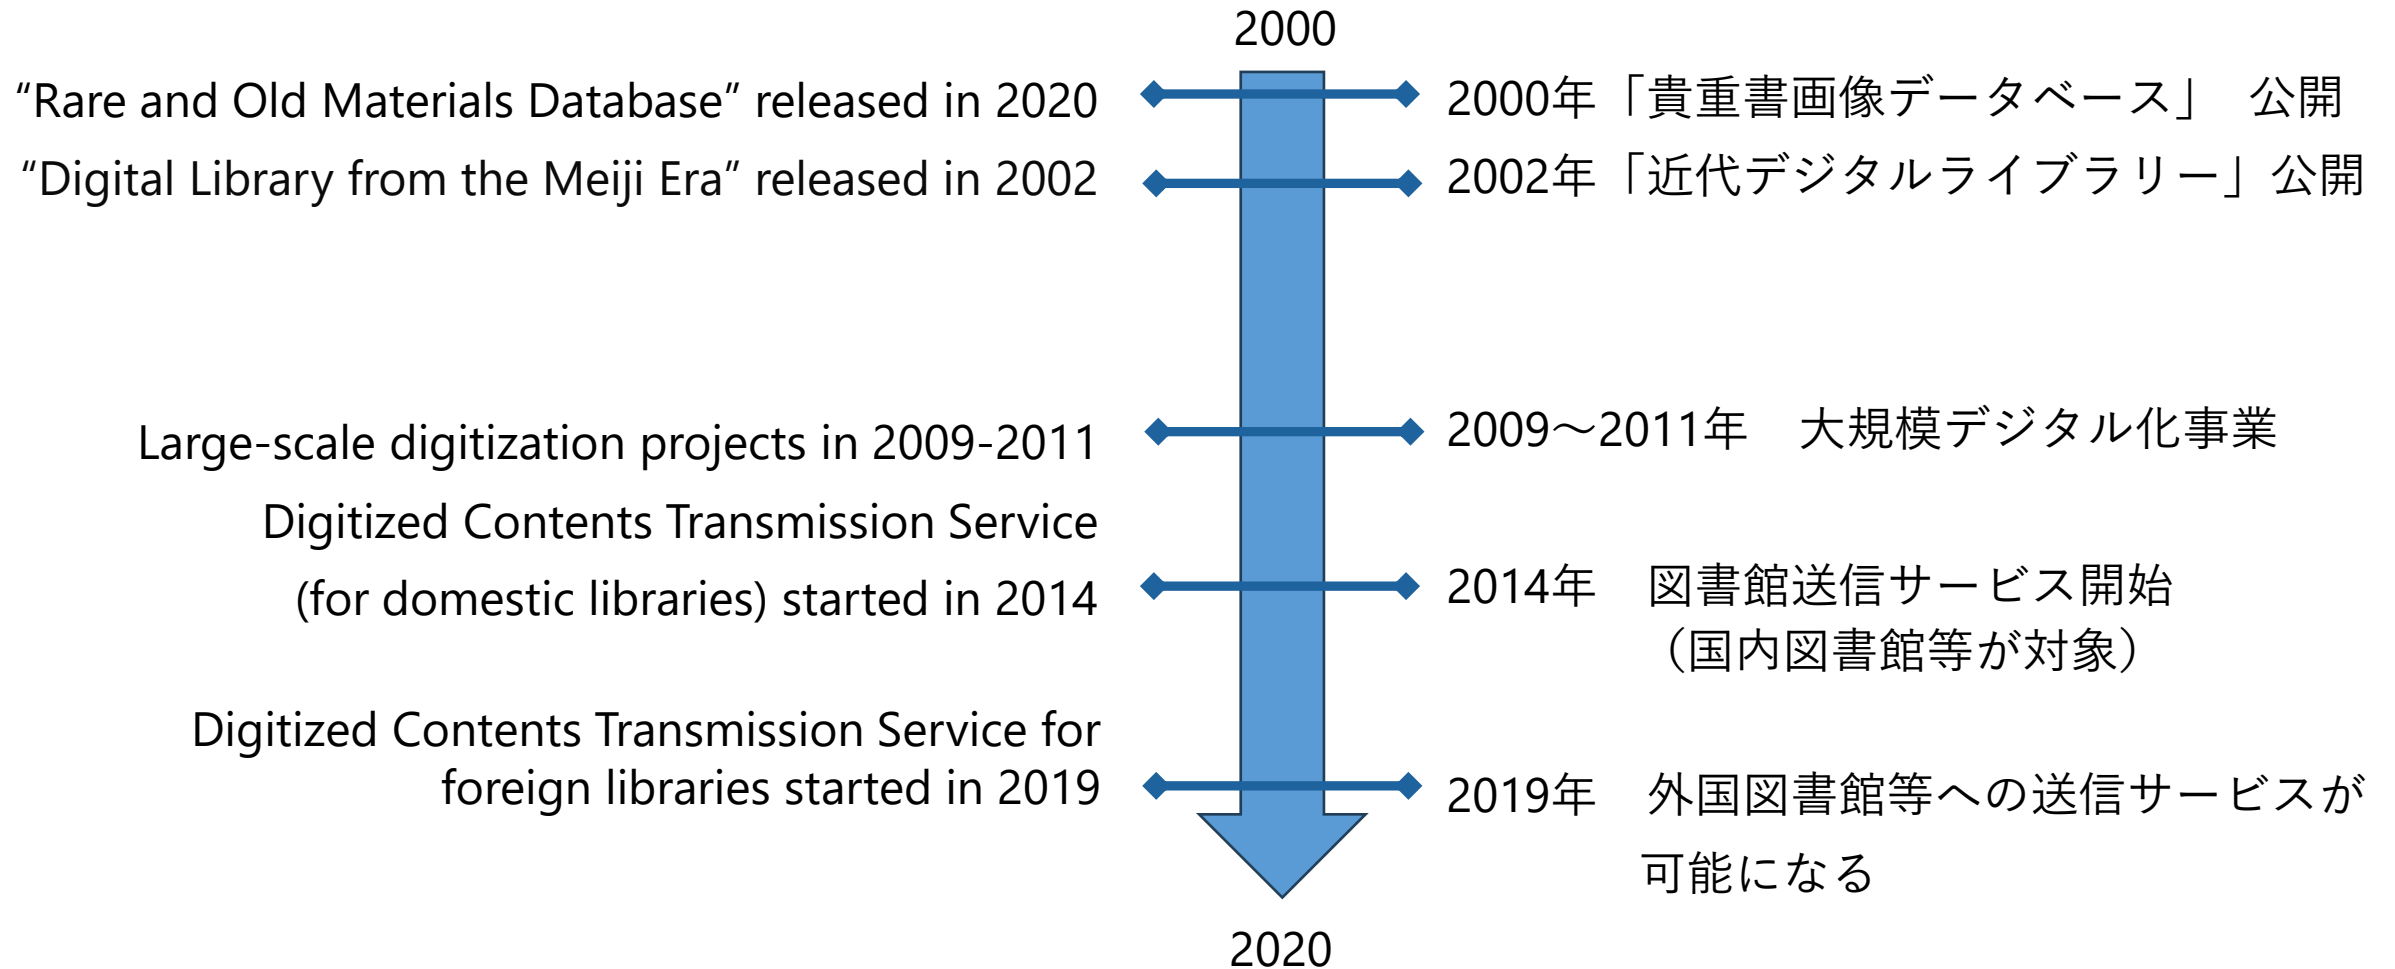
2000

“Rare and Old Materials Database” released in 2020

2000年「貴重書画像データベース」 公開

“Digital Library from the Meiji Era” released in 2002

2002年「近代デジタルライブラリー」公開

Large-scale digitization projects in 2009-2011

2009～2011年 大規模デジタル化事業

Digitized Contents Transmission Service (for domestic libraries) started in 2014

2014年 図書館送信サービス開始（国内図書館等が対象）

Digitized Contents Transmission Service for foreign libraries started in 2019

2019年 外国図書館等への送信サービスが可能になる

2020